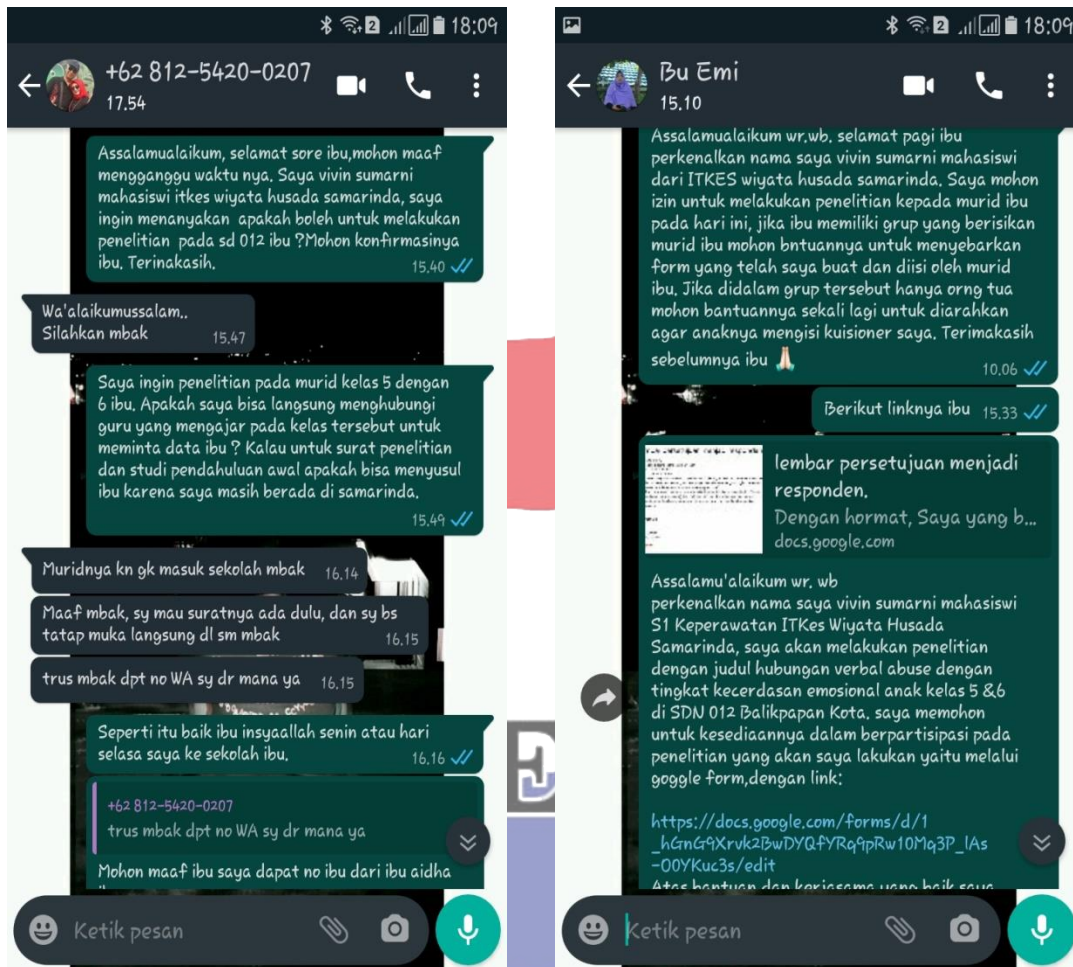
18:09

+62 812-5420-0207
17.54

Assalamualaikum, selamat sore ibu,mohon maaf mengganggu waktu nya. Saya vivin sumarni mahasiswi itkes wiyata husada samarinda, saya ingin menanyakan apakah boleh untuk melakukan penelitian pada sd 012 ibu ?Mohon konfirmasinya ibu. Terinakasih. 15.40

Wa'alaikumussalam..
Silahkan mbak 15.47

Saya ingin penelitian pada murid kelas 5 dengan 6 ibu. Apakah saya bisa langsung menghubungi guru yang mengajar pada kelas tersebut untuk meminta data ibu ? Kalau untuk surat penelitian dan studi pendahuluan awal apakah bisa menyusul ibu karena saya masih berada di samarinda. 15.49

Muridnya kn gk masuk sekolah mbak 16.14

Maaf mbak, sy mau suratnya ada dulu, dan sy bs tatap muka langsung dl sm mbak 16.15

trus mbak dpt no WA sy dr mana ya 16.15

Seperti itu baik ibu insyaallah senin atau hari selasa saya ke sekolah ibu. 16.16

+62 812-5420-0207
trus mbak dpt no WA sy dr mana ya

Mohon maaf ibu saya dapat no ibu dari ibu aidha

Ketik pesan

18:09

Bu Emi
15.10

Assalamualaikum wr.wb. selamat pagi ibu perkenalkan nama saya vivin sumarni mahasiswi dari ITKES wiyata husada samarinda. Saya mohon izin untuk melakukan penelitian kepada murid ibu pada hari ini, jika ibu memiliki grup yang berisikan murid ibu mohon bntuannya untuk menyebarkan form yang telah saya buat dan diisi oleh murid ibu. Jika didalam grup tersebut hanya orng tua mohon bantuannya sekali lagi untuk diarahkan agar anaknya mengisi kuisioner saya. Terimakasih sebelumnya ibu 🙏 10.06

Berikut linknya ibu 15.33

lembar persetujuan menjadi responden.
Dengan hormat, Saya yang b...
docs.google.com

Assalamu'alaikum wr. wb
perkenalkan nama saya vivin sumarni mahasiswi S1 Keperawatan ITKes Wiyata Husada Samarinda, saya akan melakukan penelitian dengan judul hubungan verbal abuse dengan tingkat kecerdasan emosional anak kelas 5 &6 di SDN 012 Balikpapan Kota. saya memohon untuk kesediaannya dalam berpartisipasi pada penelitian yang akan saya lakukan yaitu melalui goggle form,dengan link:

https://docs.google.com/forms/d/1_hGnG9Xrvk2BwDYQfYRq9pRw10Mq3P_lAs-00YKuc3s/edit
Atas bantuan dan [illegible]

Ketik pesan